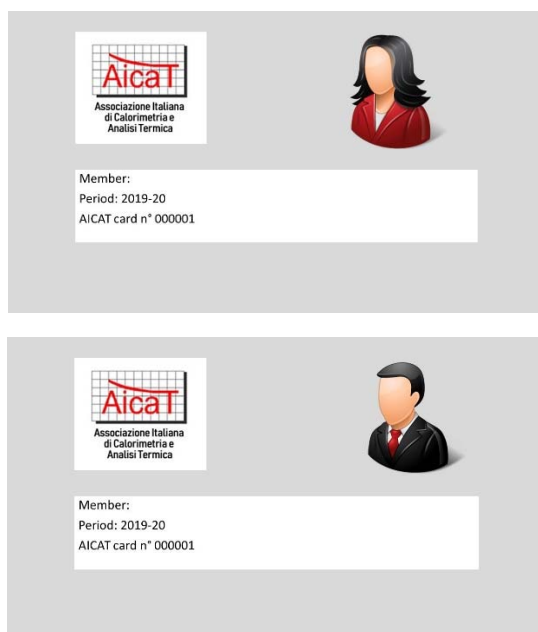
AicaT
Associazione Italiana di Calorimetria e Analisi Termica

Member:
Period: 2019-20
AICAT card n° 000001

AicaT
Associazione Italiana di Calorimetria e Analisi Termica

Member:
Period: 2019-20
AICAT card n° 000001